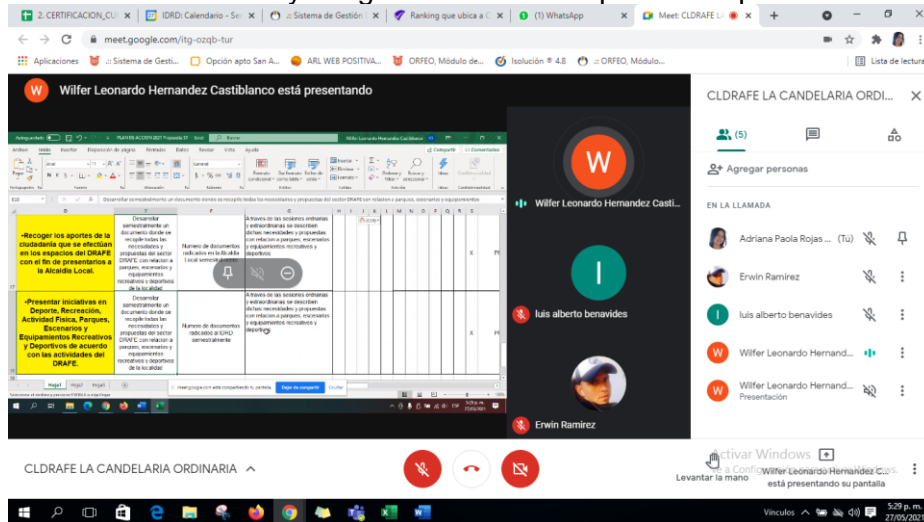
2. CERTIFICACION_CU ×
IDRD: Calendario - Se ×
.: Sistema de Gestión ×
Ranking que ubica a C ×
(1) WhatsApp ×
Meet: CLDRAFE L ×
+

meet.google.com/itg-ozqb-tur

Aplicaciones
.: Sistema de Gesti...
Opción apto San A...
ARL WEB POSITIVA...
ORFEO, Módulo de...
Isolución ® 4.8
.: ORFEO, Módulo...
Lista de lectura

Wilfer Leonardo Hernandez Castiblanco está presentando

PLAN EN ACCION 2021 Propuesta ST · Excel
Buscar
Wilfer Leonardo Hernandez Castiblanco
Archivo Inicio Insertar Disposición de página Fórmulas Datos Revisar Vista Ayuda
Compartir Comentarios

Desarrollar semestralmente un documento donde se recopile todas las necesidades y propuestas del sector DRAFE con relacion a parques, escenarios y equipamientos

| D | E | F | G |
|---|---|---|---|
| •Recoger los aportes de la ciudadanía que se efectúan en los espacios del DRAFE con el fin de presentarlos a la Alcaldía Local. | Desarrollar semestralmente un documento donde se recopile todas las necesidades y propuestas del sector DRAFE con relacion a parques, escenarios y equipamientos recreativos y deportivos de la localidad | Numero de documentos radicados en la Alcaldía Local semestralmente | A través de las sesiones ordinarias y extraordinarias se describen dichas necesidades y propuestas con relacion a parques, escenarios y equipamientos recreativos y deportivos |
| •Presentar iniciativas en Deporte, Recreación, Actividad Física, Parques, Escenarios y Equipamientos Recreativos y Deportivos de acuerdo con las actividades del DRAFE. | Desarrollar semestralmente un documento donde se recopile todas las necesidades y propuestas del sector DRAFE con relacion a parques, escenarios y equipamientos recreativos y deportivos de la localidad | Numero de documentos radicados al IDRD semestralmente | A través de las sesiones ordinarias y extraordinarias se describen dichas necesidades y propuestas con relacion a parques, escenarios y equipamientos recreativos y deportivos |

Hoja1 Hoja2 Hoja3
meet.google.com está compartiendo tu pantalla. Dejar de compartir Ocultar

Wilfer Leonardo Hernandez Casti...
luis alberto benavides
Erwin Ramirez

CLDRAFE LA CANDELARIA ORDINA...
(5)
Agregar personas
EN LA LLAMADA
Adriana Paola Rojas ... (Tú)
Erwin Ramirez
luis alberto benavides
Wilfer Leonardo Hernand...
Wilfer Leonardo Hernand...
Presentación

CLDRAFE LA CANDELARIA ORDINARIA
Activar Windows
Ve a Configuración para activar Windows.
Levantar la mano
Wilfer Leonardo Hernandez C... está presentando su pantalla

Vínculos
5:29 p. m.
27/05/2021